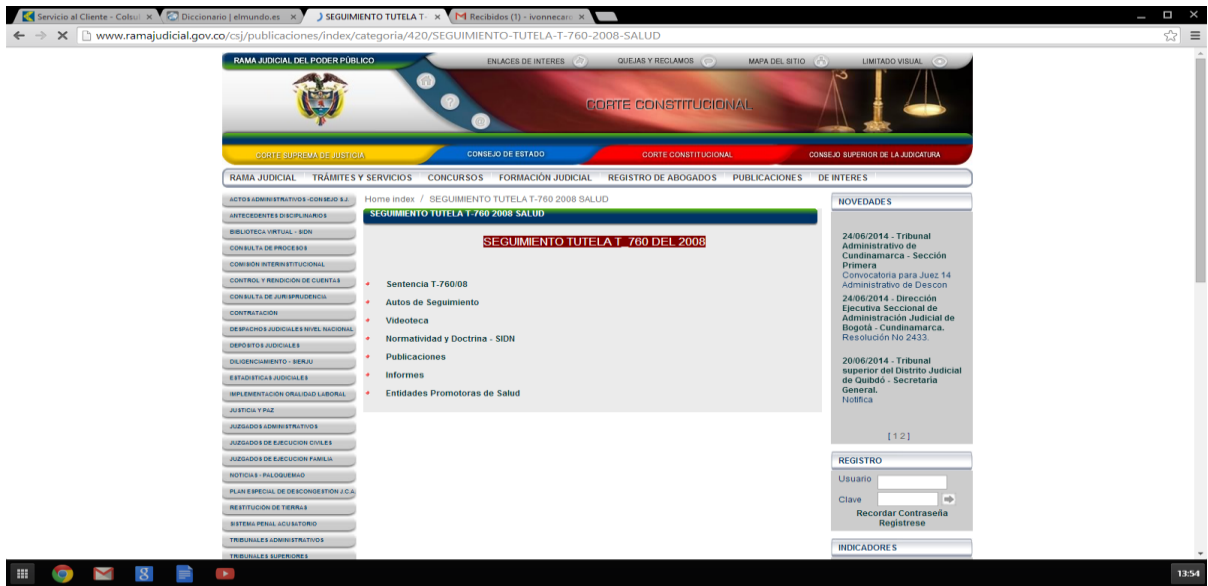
Servicio al Cliente - Colsu × Diccionario | elmundo.es × SEGUIMIENTO TUTELA T- × Recibidos (1) - ivonnecar ×

www.ramajudicial.gov.co/csj/publicaciones/index/categoria/420/SEGUIMIENTO-TUTELA-T-760-2008-SALUD

RAMA JUDICIAL DEL PODER PÚBLICO
ENLACES DE INTERES QUEJAS Y RECLAMOS MAPA DEL SITIO LIMITADO VISUAL

CORTE CONSTITUCIONAL

CORTE SUPREMA DE JUSTICIA CONSEJO DE ESTADO CORTE CONSTITUCIONAL CONSEJO SUPERIOR DE LA JUDICATURA

RAMA JUDICIAL TRÁMITES Y SERVICIOS CONCURSOS FORMACIÓN JUDICIAL REGISTRO DE ABOGADOS PUBLICACIONES DE INTERES

ACTOS ADMINISTRATIVOS -CONSEJO S.J.
ANTECEDENTES DISCIPLINARIOS
BIBLIOTECA VIRTUAL - SIDN
CONSULTA DE PROCESOS
COMISIÓN INTERINSTITUCIONAL
CONTROL Y RENDICIÓN DE CUENTAS
CONSULTA DE JURISPRUDENCIA
CONTRATACIÓN
DESPACHOS JUDICIALES NIVEL NACIONAL
DEPÓSITOS JUDICIALES
DILIGENCIAMIENTO - SIERJU
ESTADISTICAS JUDICIALES
IMPLEMENTACIÓN ORALIDAD LABORAL
JUSTICIA Y PAZ
JUZGADOS ADMINISTRATIVOS
JUZGADOS DE EJECUCION CIVILES
JUZGADOS DE EJECUCION FAMILIA
NOTICIAS - PALOQUEMAO
PLAN ESPECIAL DE DESCONGESTIÓN J.C.A.
RESTITUCIÓN DE TIERRAS
SISTEMA PENAL ACUSATORIO
TRIBUNALES ADMINISTRATIVOS
TRIBUNALES SUPERIORES

Home index / SEGUIMIENTO TUTELA T-760 2008 SALUD

SEGUIMIENTO TUTELA T-760 2008 SALUD

SEGUIMIENTO TUTELA T_760 DEL 2008

Sentencia T-760/08
Autos de Seguimiento
Videoteca
Normatividad y Doctrina - SIDN
Publicaciones
Informes
Entidades Promotoras de Salud

NOVEDADES

24/06/2014 - Tribunal Administrativo de Cundinamarca - Sección Primera
Convocatoria para Juez 14 Administrativo de Descon

24/06/2014 - Dirección Ejecutiva Seccional de Administración Judicial de Bogotá - Cundinamarca.
Resolución No 2433.

20/06/2014 - Tribunal superior del Distrito Judicial de Quibdó - Secretaria General.
Notifica

[ 1 2 ]

REGISTRO
Usuario
Clave
Recordar Contraseña
Registrese

INDICADORES

13:54